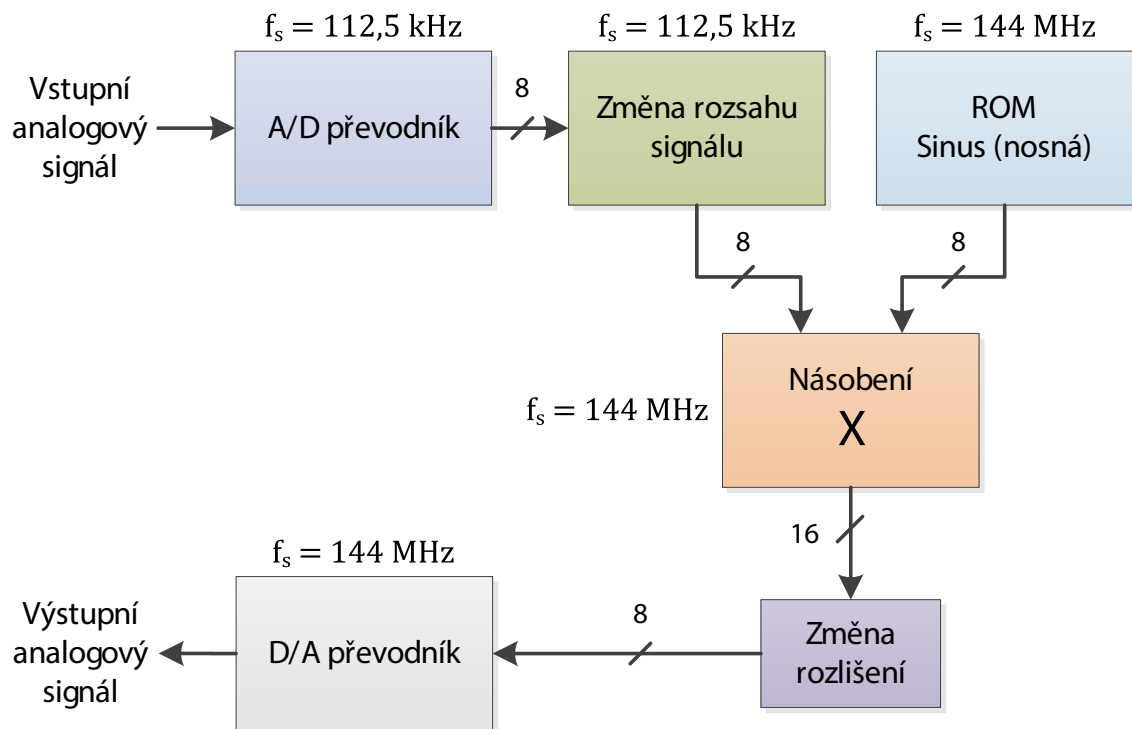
$f_s = 112{,}5\ \mathrm{kHz}$

$f_s = 112{,}5\ \mathrm{kHz}$

$f_s = 144\ \mathrm{MHz}$

Vstupní analogový signál

A/D převodník

8

Změna rozsahu signálu

ROM
Sinus (nosná)

8

8

$f_s = 144\ \mathrm{MHz}$

Násobení
X

16

$f_s = 144\ \mathrm{MHz}$

Výstupní analogový signál

D/A převodník

8

Změna rozlišení